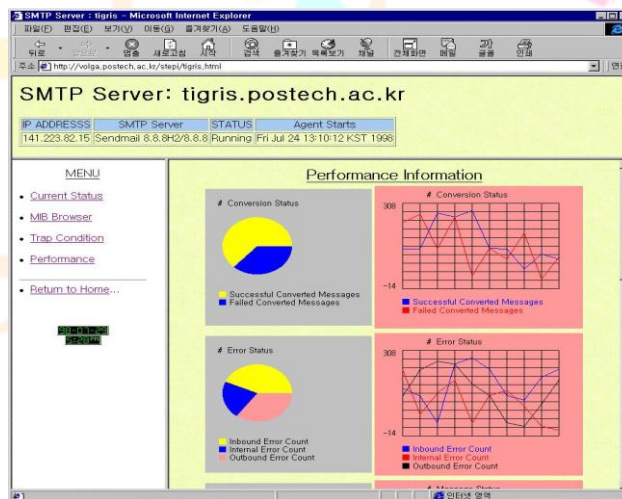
SMTP Server : tigris - Microsoft Internet Explorer

파일(F) 편집(E) 보기(V) 이동(G) 즐겨찾기(A) 도움말(H)

뒤로 앞으로 중지 새로고침 시작 검색 즐겨찾기 기록보기 채널 전체화면 메일 글꼴 인쇄

주소 http://volga.postech.ac.kr/stepi/tigris.html

SMTP Server: tigris.postech.ac.kr

| IP ADDRESSS | SMTP Server | STATUS | Agent Starts |
|---|---|---|---|
| 141.223.82.15 | Sendmail 8.8.8H2/8.8.8 | Running | Fri Jul 24 13:10:12 KST 1998 |

MENU

- Current Status
- MIB Browser
- Trap Condition
- Performance

- Return to Home...

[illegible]

Performance Information

# Conversion Status

Successful Converted Messages
Failed Converted Messages

# Conversion Status

308

-14

Successful Converted Messages
Failed Converted Messages

# Error Status

Inbound Error Count
Internal Error Count
Outbound Error Count

# Error Status

308

-14

Inbound Error Count
Internal Error Count
Outbound Error Count

# Message Status

인터넷 영역